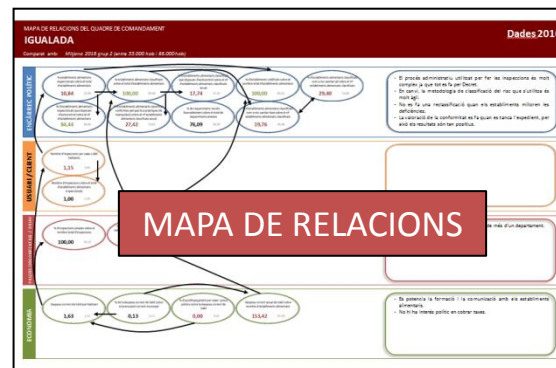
MAPA DE RELACIONS DEL QUADRE DE COMANDAMENT

IGUALADA

Dades 2010

Comparat amb: Mitjana 2010 grup 2 (entre 35.000 hab - 85.000 hab)

ENFOCAMENT INTERN

10,64

100,00

17,74

100,00

29,40

84,44

27,42

76,09

19,76

- El procés administratiu utilitzat per fer les inspeccions és molt complex ja que ve fet per Decret.
- En canvi, la metodologia de classificació del risc que s'utilitza és molt àgil.
- No es fa una reclassificació quan els establiments milloren les deficiències.
- La valoració de la conformitat es fa quan es tanca l'expedient, per això els resultats són tan positius.

USUARI / CLIENT

1,15

1,00

100,00

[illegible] de més d'un departament.

ECONOMIA

1,63

0,13

0,00

213,42

- Es potencia la formació i la comunicació amb els establiments alimentaris.
- No hi ha interès polític en cobrar taxes.

MAPA DE RELACIONS